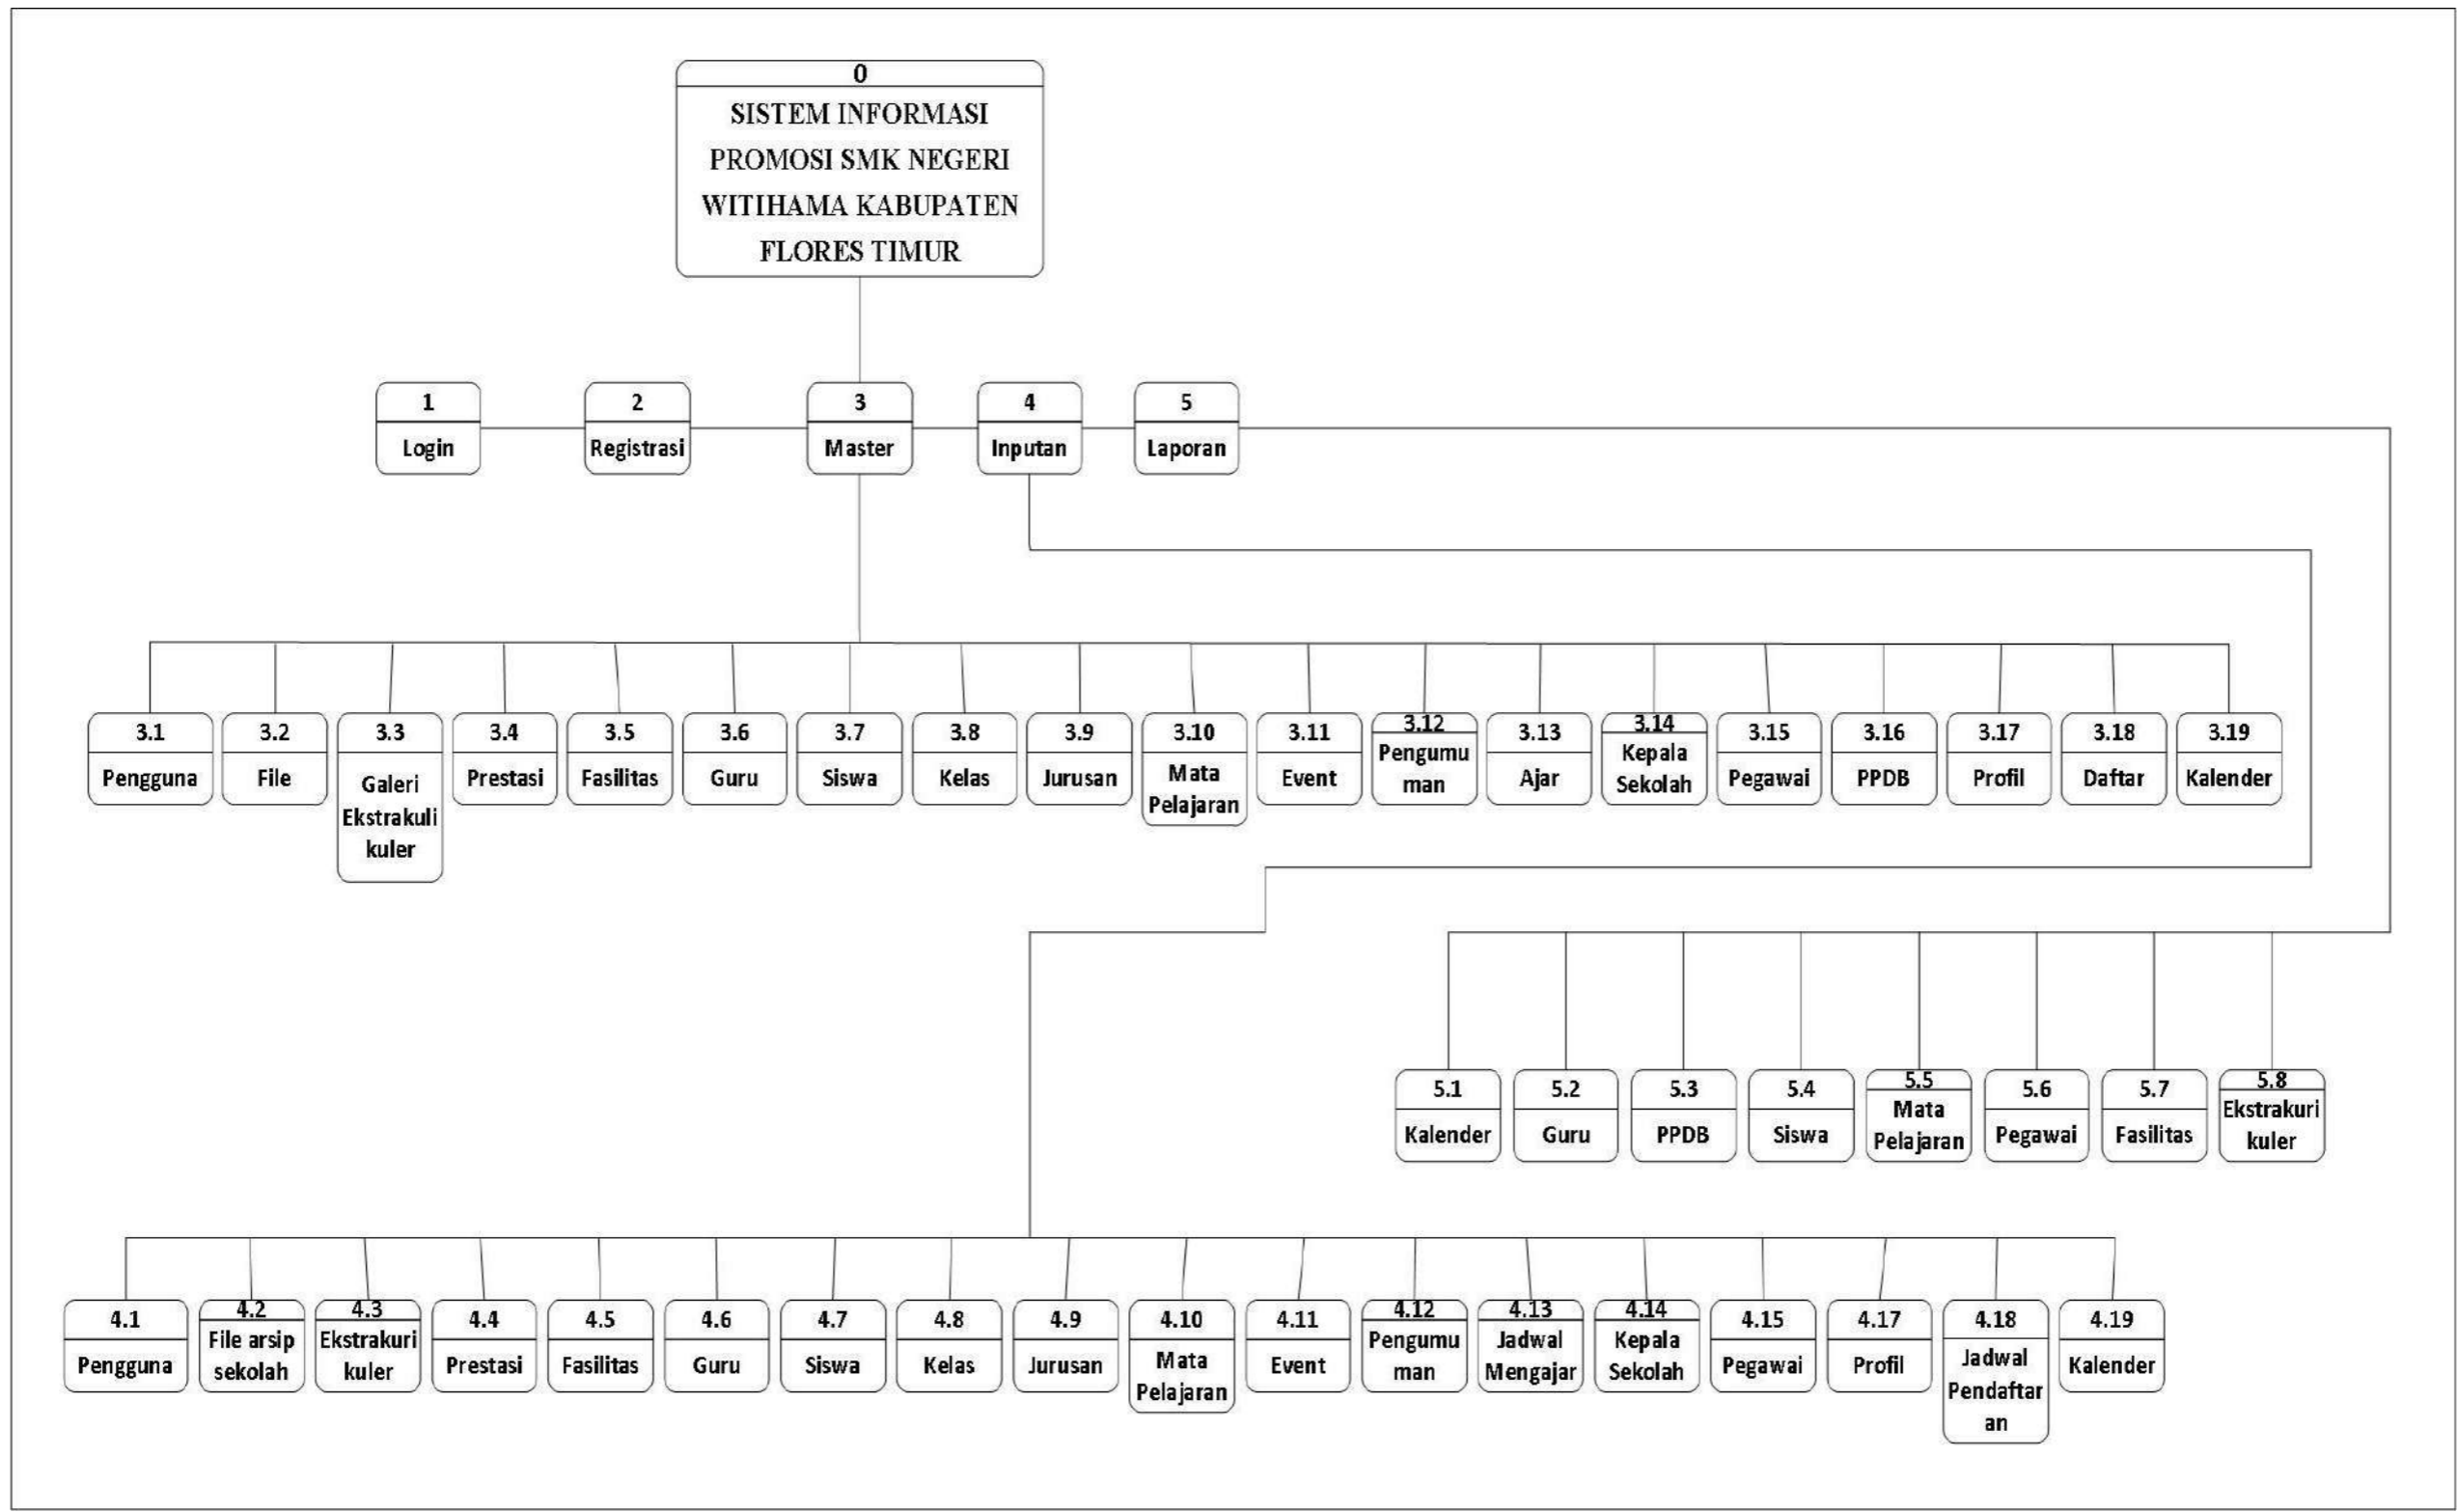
0
SISTEM INFORMASI PROMOSI SMK NEGERI WITIHAMA KABUPATEN FLORES TIMUR

1
Login

2
Registrasi

3
Master

4
Inputan

5
Laporan

3.1
Pengguna

3.2
File

3.3
Galeri Ekstrakulikuler

3.4
Prestasi

3.5
Fasilitas

3.6
Guru

3.7
Siswa

3.8
Kelas

3.9
Jurusan

3.10
Mata Pelajaran

3.11
Event

3.12
Pengumuman

3.13
Ajar

3.14
Kepala Sekolah

3.15
Pegawai

3.16
PPDB

3.17
Profil

3.18
Daftar

3.19
Kalender

5.1
Kalender

5.2
Guru

5.3
PPDB

5.4
Siswa

5.5
Mata Pelajaran

5.6
Pegawai

5.7
Fasilitas

5.8
Ekstrakurikuler

4.1
Pengguna

4.2
File arsip sekolah

4.3
Ekstrakurikuler

4.4
Prestasi

4.5
Fasilitas

4.6
Guru

4.7
Siswa

4.8
Kelas

4.9
Jurusan

4.10
Mata Pelajaran

4.11
Event

4.12
Pengumuman

4.13
Jadwal Mengajar

4.14
Kepala Sekolah

4.15
Pegawai

4.17
Profil

4.18
Jadwal Pendaftaran

4.19
Kalender